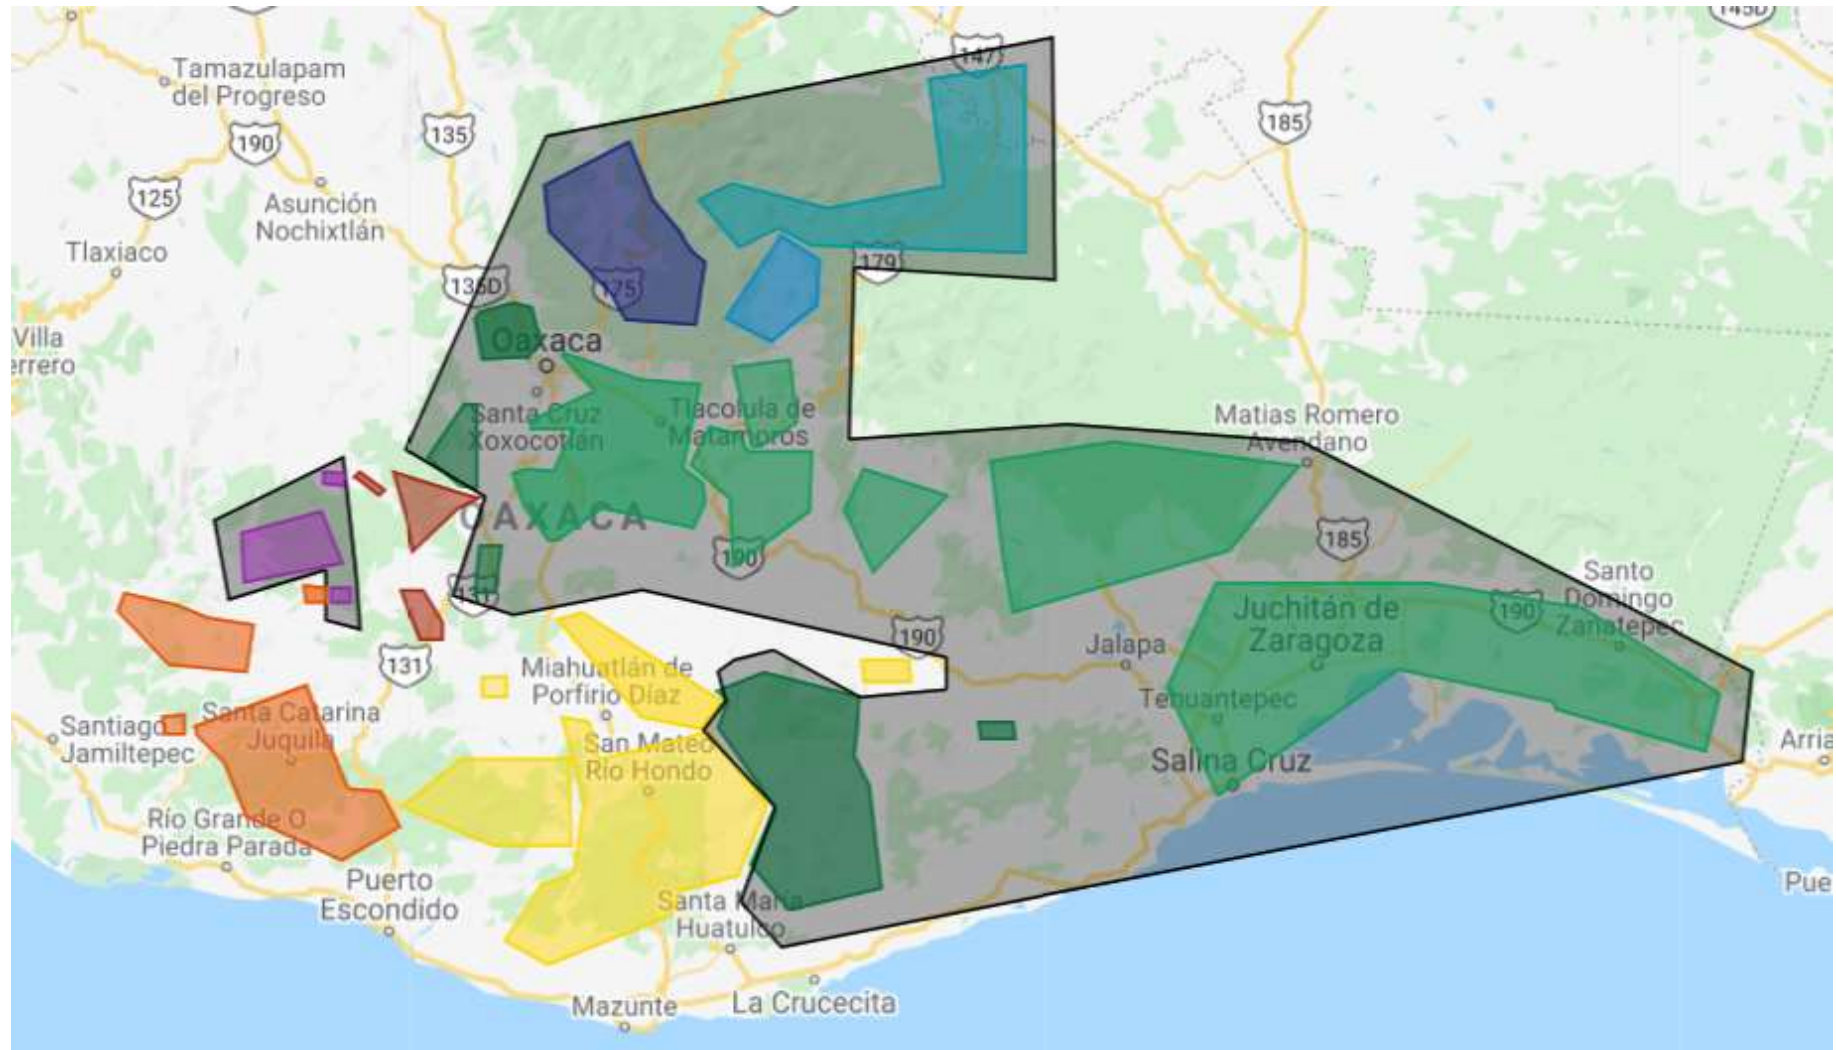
Tamazulapam del Progreso
190
135
147
145D
185
125
Asunción Nochixtlán
Tlaxiaco
135D
175
179
Villa
errero
Oaxaca
Santa Cruz Xoxocotlán
Tlacolula de Matamoros
Matias Romero Avendano
OAXACA
190
185
131
Santo Domingo Zanatepec
190
Juchitán de Zaragoza
190
Jalapa
131
Miahuatlán de Porfirio Díaz
Tehuantepec
Santiago Jamiltepec
Santa Catarina Juquila
San Mateo Río Hondo
Salina Cruz
Arria
Río Grande O Piedra Parada
Puerto Escondido
Santa María Huatulco
Pue
Mazunte
La Crucecita